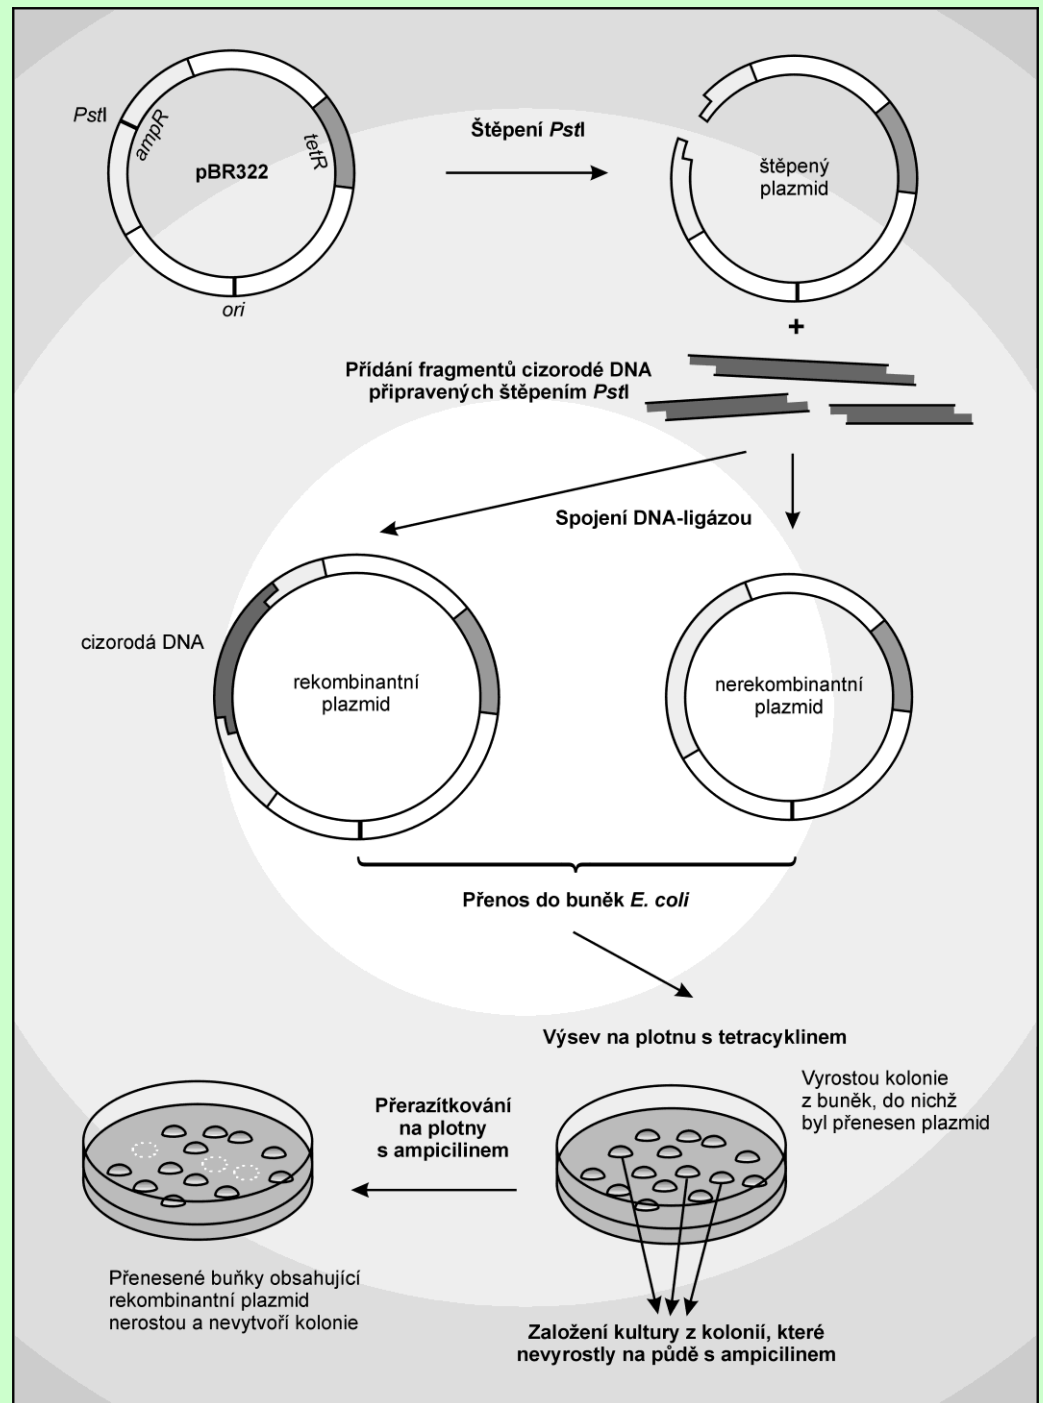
PstI

ampR

tetR

pBR322

ori

Štěpení PstI

štěpený plazmid

+

Přidání fragmentů cizorodé DNA připravených štěpením PstI

Spojení DNA-ligázou

cizorodá DNA

rekombinantní plazmid

nerekombinantní plazmid

Přenos do buněk E. coli

Výsev na plotnu s tetracyklinem

Vyrostou kolonie z buněk, do nichž byl přenesen plazmid

Přerazítkování na plotny s ampicilinem

Přenesené buňky obsahující rekombinantní plazmid nerostou a nevytvoří kolonie

Založení kultury z kolonií, které nevyrostly na půdě s ampicilinem